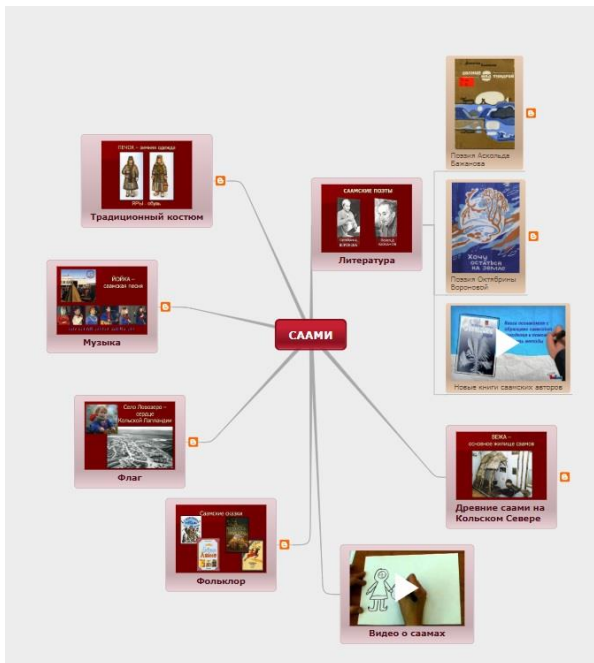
САМИ

Традиционный костюм

ПЕЧОК – зимняя одежда

Музыка

ЙОЙКА – саамская песня

Флаг

Село Ловозеро – сердце Кольской Лапландии

Фольклор

Саамские сказки

Видео о саамах

Литература

САМСКИЕ ПОЭТЫ

Поэзия Аскольда Баженова

Поэзия Октябрины Вороновой

Хочу остаться на земле

Новые книги саамских авторов

Древние саамы на Кольском Севере

ВЕЖА – основное жилище саамов